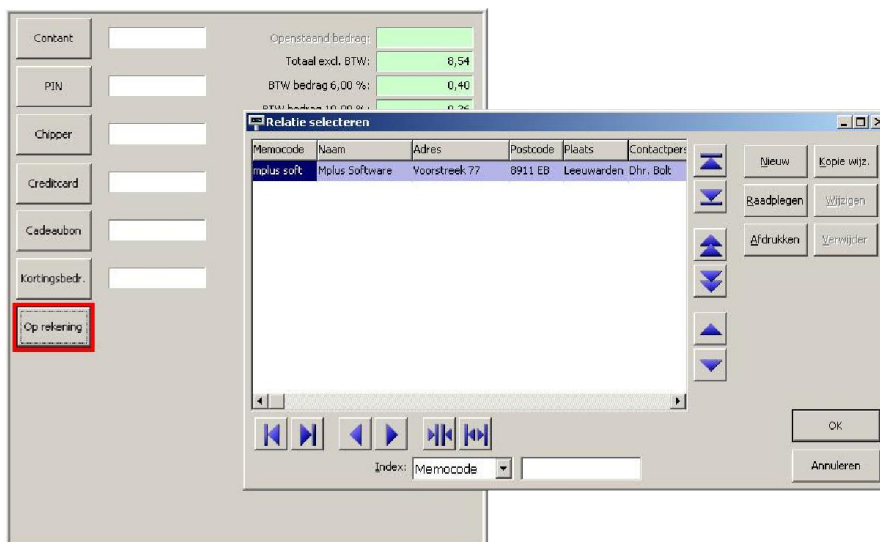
Contant

PIN

Chipper

Creditcard

Cadeaubon

Kortingsbedr.

Op rekening

Openstaand bedrag:

Totaal excl. BTW: 8,54

BTW bedrag 6,00 %: 0,40

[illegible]

Relatie selecteren

| Memocode | Naam | Adres | Postcode | Plaats | Contactpers |
|---|---|---|---|---|---|
| mplus soft | Mplus Software | Voorstreek 77 | 8911 EB | Leeuwarden | Dhr. Bolt |

Nieuw

Kopie wijz.

Raadplegen

Wijzigen

Afdrukken

Verwijder

OK

Annuleren

Index: Memocode